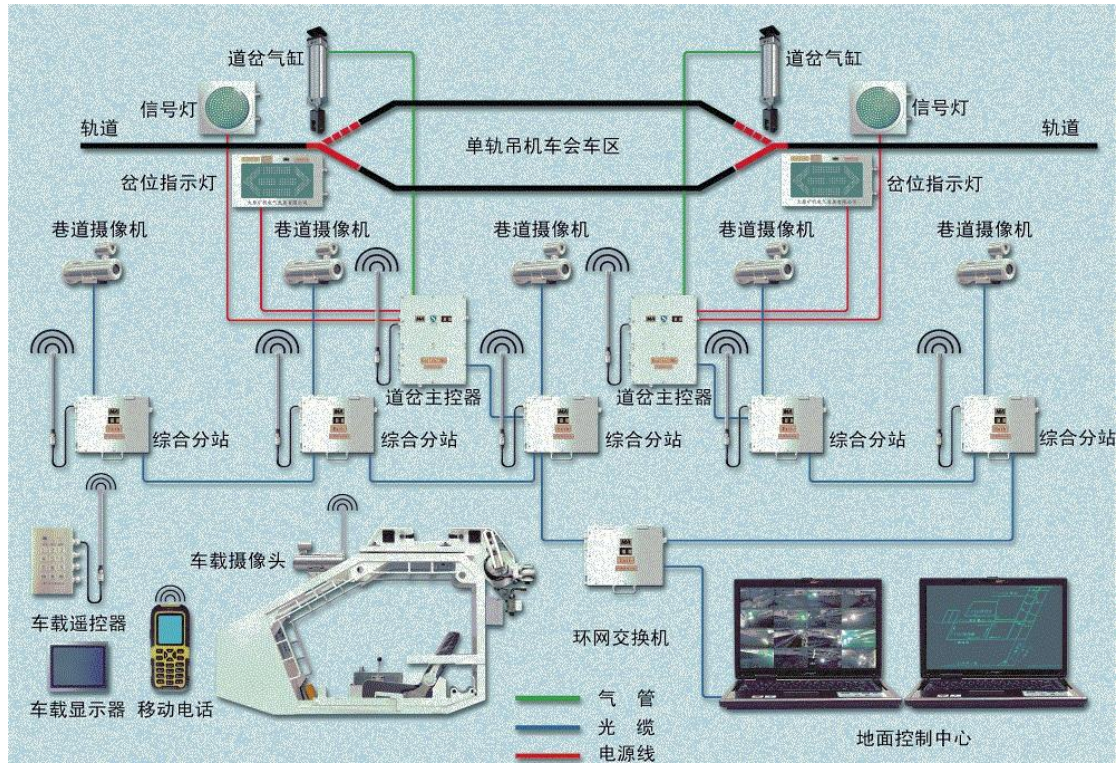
道岔气缸
道岔气缸
信号灯
信号灯
轨道
单轨吊机车会车区
轨道
岔位指示灯
岔位指示灯
巷道摄像机
巷道摄像机
巷道摄像机
巷道摄像机
巷道摄像机
道岔主控器
道岔主控器
综合分站
综合分站
综合分站
综合分站
综合分站
车载摄像头
车载遥控器
车载显示器
移动电话
环网交换机
气 管
光 缆
电源线
地面控制中心